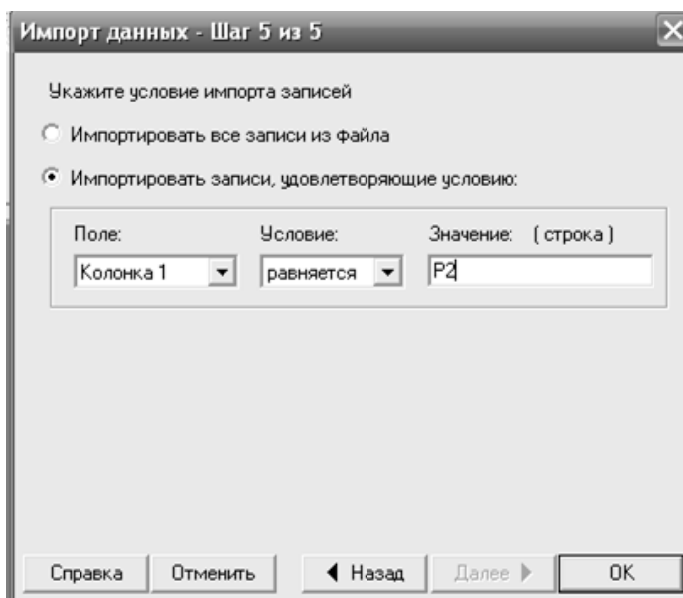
Импорт данных - Шаг 5 из 5

Укажите условие импорта записей

Импортировать все записи из файла

Импортировать записи, удовлетворяющие условию:

Поле: Условие: Значение: ( строка )

Колонка 1 равняется P2

Справка Отменить ◄ Назад Далее ► OK